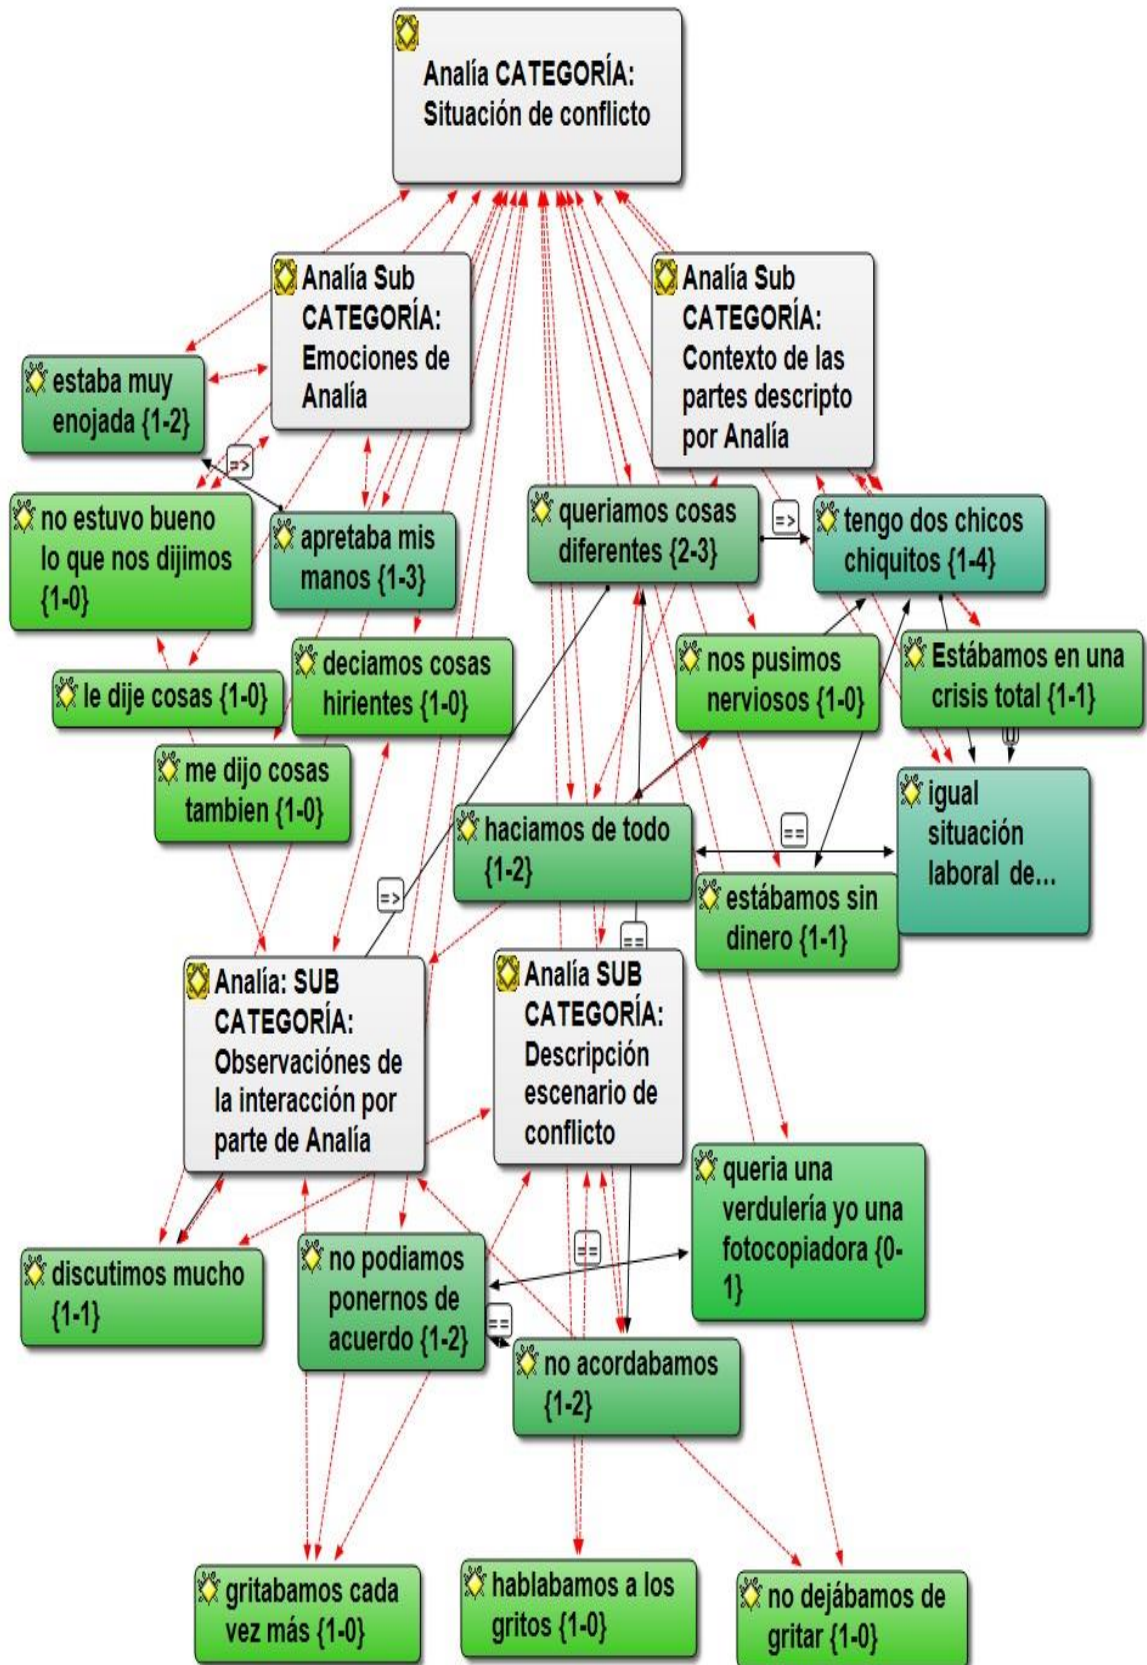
Analía CATEGORÍA: Situación de conflicto

Analía Sub CATEGORÍA: Emociones de Analía

Analía Sub CATEGORÍA: Contexto de las partes descripto por Analía

estaba muy enojada {1-2}

=>

no estuvo bueno lo que nos dijimos {1-0}

apretaba mis manos {1-3}

queriamos cosas diferentes {2-3}

=>

tengo dos chicos chiquitos {1-4}

le dije cosas {1-0}

deciamos cosas hirientes {1-0}

nos pusimos nerviosos {1-0}

Estábamos en una crisis total {1-1}

me dijo cosas tambien {1-0}

igual situación laboral de...

haciamos de todo {1-2}

==

estábamos sin dinero {1-1}

=>

==

Analía: SUB CATEGORÍA: Observaciónes de la interacción por parte de Analía

Analía SUB CATEGORÍA: Descripción escenario de conflicto

queria una verdulería yo una fotocopiadora {0-1}

discutimos mucho {1-1}

no podiamos ponernos de acuerdo {1-2}

==

==

no acordabamos {1-2}

gritabamos cada vez más {1-0}

hablabamos a los gritos {1-0}

no dejábamos de gritar {1-0}